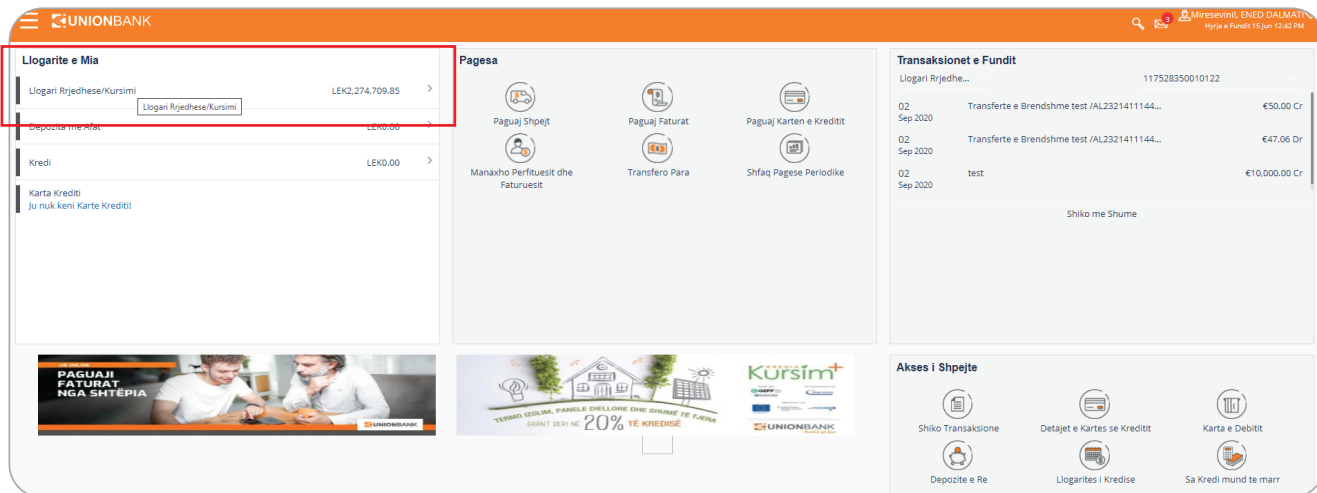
UNIONBANK

3 Miresevini!, ENED DALMATI
Hyrja e Fundit 15 Jun 12:42 PM

Llogarite e Mia

Llogari Rrjedhese/Kursimi LEK2,274,709.85
Llogari Rrjedhese/Kursimi

Depozita me Afat LEK0.00

Kredi LEK0.00

Karta Krediti
Ju nuk keni Karte Krediti!

Pagesa

Paguaj Shpejt
Paguaj Faturat
Paguaj Karten e Kreditit
Manaxho Perfituesit dhe Faturuesit
Transfero Para
Shfaq Pagese Periodike

Transaksionet e Fundit

Llogari Rrjedhe... 117528350010122

02 Sep 2020 Transferte e Brendshme test /AL2321411144... €50.00 Cr
02 Sep 2020 Transferte e Brendshme test /AL2321411144... €47.06 Dr
02 Sep 2020 test €10,000.00 Cr

Shiko me Shume

PAGUAJI FATURAT NGA SHTËPIA
UNIONBANK

TERMO IZOLIM, PANELE DIELLORE DHE SHUMË TË TJERA
GRANT DERI NE 20% TË KREDISË
Kursim+
UNIONBANK

Akses i Shpejte

Shiko Transaksione
Detajet e Kartes se Kreditit
Karta e Debitit
Depozite e Re
Llogarites i Kredise
Sa Kredi mund te marr